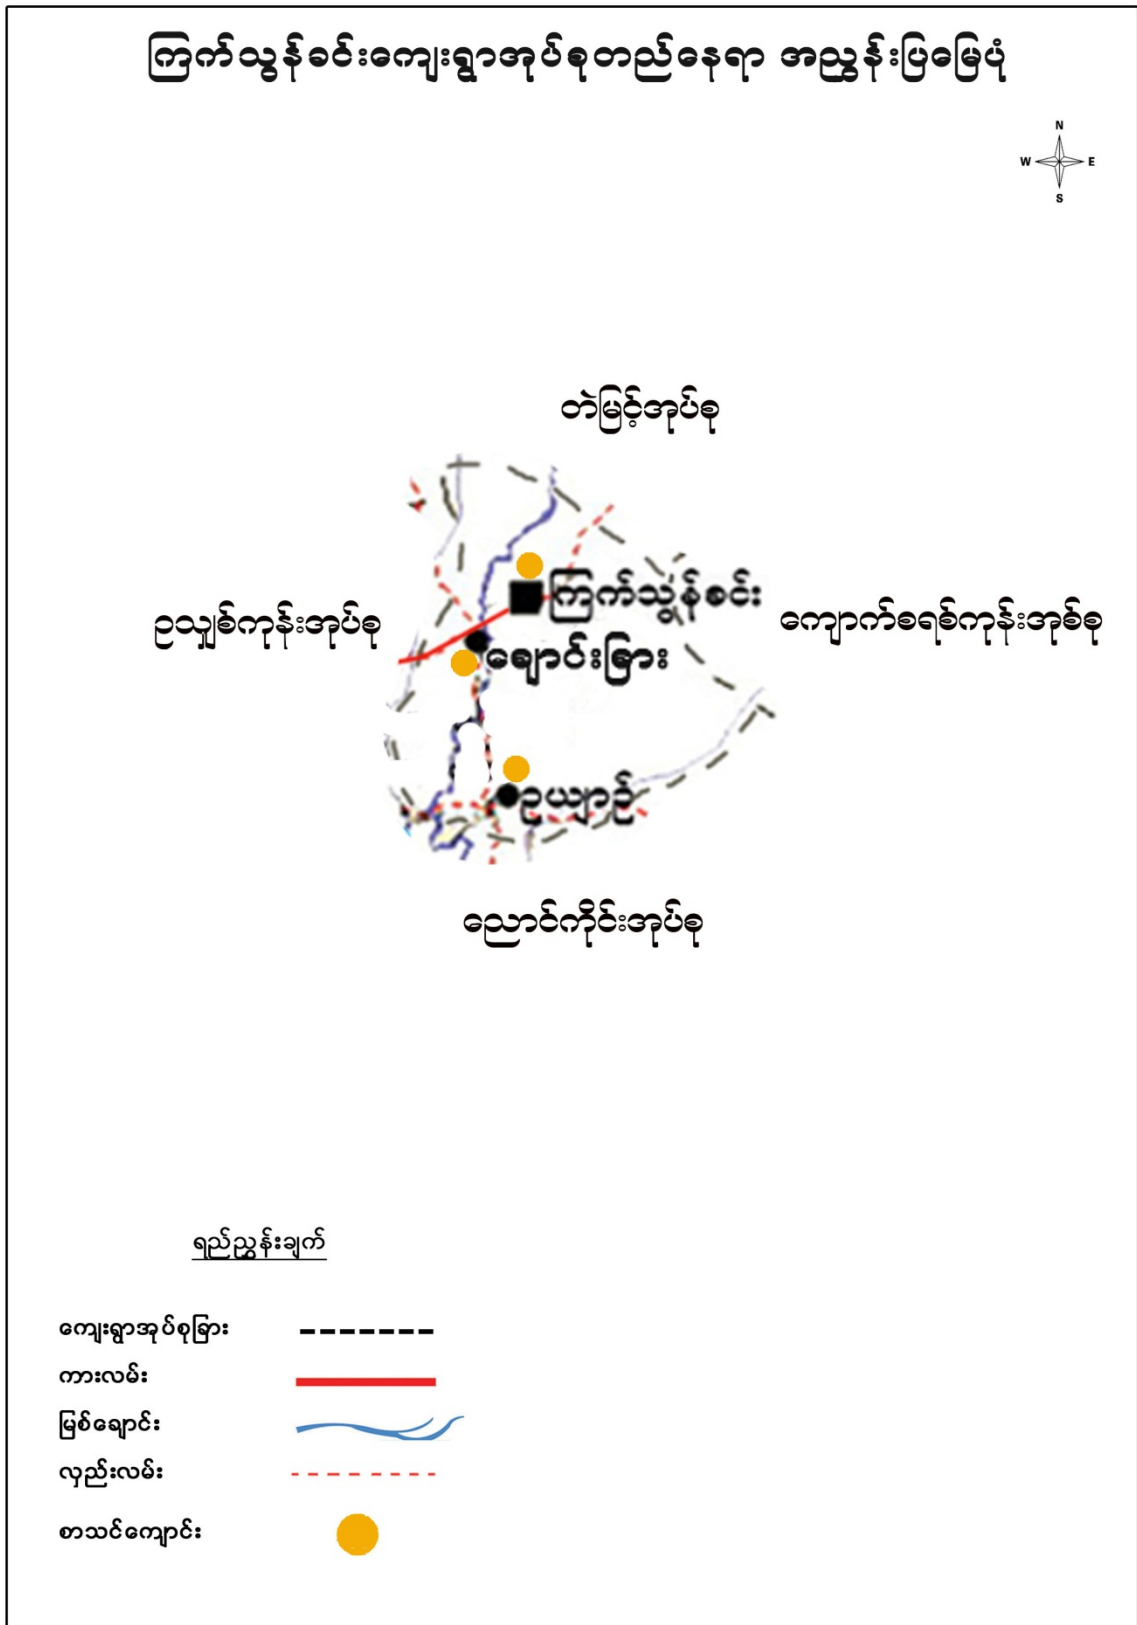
ကြက်သွန်ခင်းကျေးရွာအုပ်စုတည်နေရာ အညွှန်းပြမြေပုံ

N
W E
S

တဲမြင့်အုပ်စု

ဥသျှစ်ကုန်းအုပ်စု

ကြက်သွန်ခင်း

ကျောက်စရစ်ကုန်းအုပ်စု

ချောင်းခြား

ဥယျာဉ်

ညောင်ကိုင်းအုပ်စု

ရည်ညွှန်းချက်

ကျေးရွာအုပ်စုခြား

ကားလမ်း

မြစ်ချောင်း

လှည်းလမ်း

စာသင်ကျောင်း